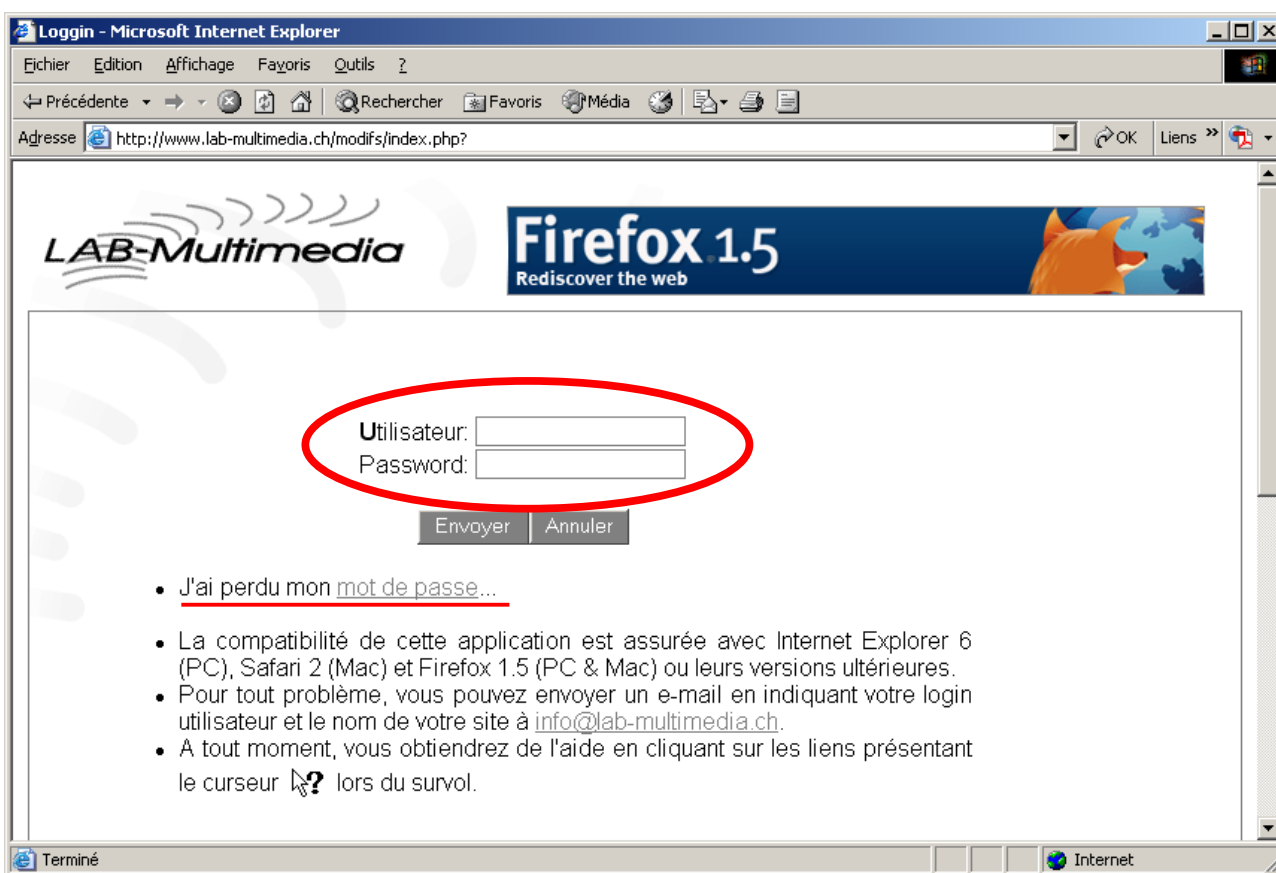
Loggin - Microsoft Internet Explorer

Fichier Edition Affichage Favoris Outils ?

Précédente Rechercher Favoris Média

Adresse http://www.lab-multimedia.ch/modifs/index.php? OK Liens »

LAB-Multimedia

Firefox 1.5
Rediscover the web

Utilisateur:
Password:

Envoyer Annuler

- J'ai perdu mon mot de passe...

- La compatibilité de cette application est assurée avec Internet Explorer 6 (PC), Safari 2 (Mac) et Firefox 1.5 (PC & Mac) ou leurs versions ultérieures.
- Pour tout problème, vous pouvez envoyer un e-mail en indiquant votre login utilisateur et le nom de votre site à info@lab-multimedia.ch.
- A tout moment, vous obtiendrez de l'aide en cliquant sur les liens présentant le curseur ? lors du survol.

Terminé Internet